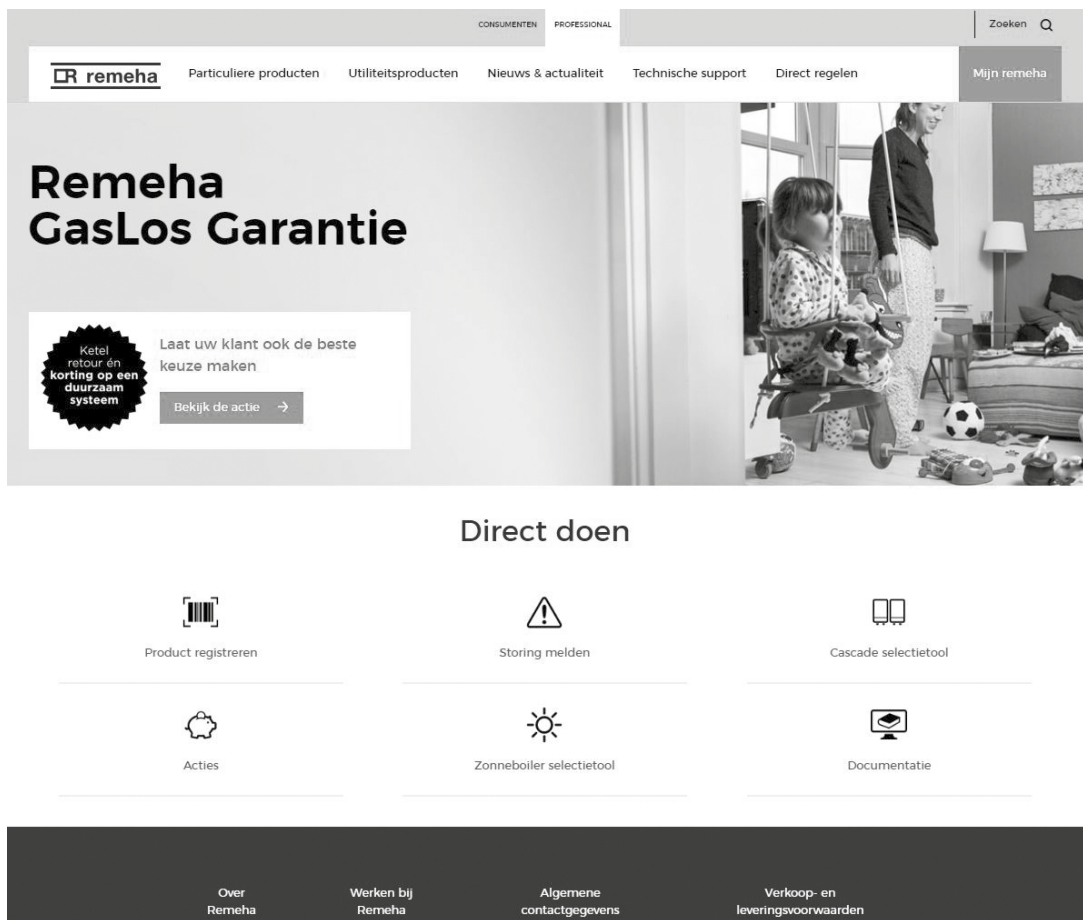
CONSUMENTEN PROFESSIONAL

Zoeken

remeha Particuliere producten Utiliteitsproducten Nieuws & actualiteit Technische support Direct regelen Mijn remeha

Remeha GasLos Garantie

Ketel retour én korting op een duurzaam systeem

Laat uw klant ook de beste keuze maken

Bekijk de actie →

Direct doen

Product registreren

Storing melden

Cascade selectietool

Acties

Zonneboiler selectietool

Documentatie

Over Remeha

Werken bij Remeha

Algemene contactgegevens

Verkoop- en leveringsvoorwaarden